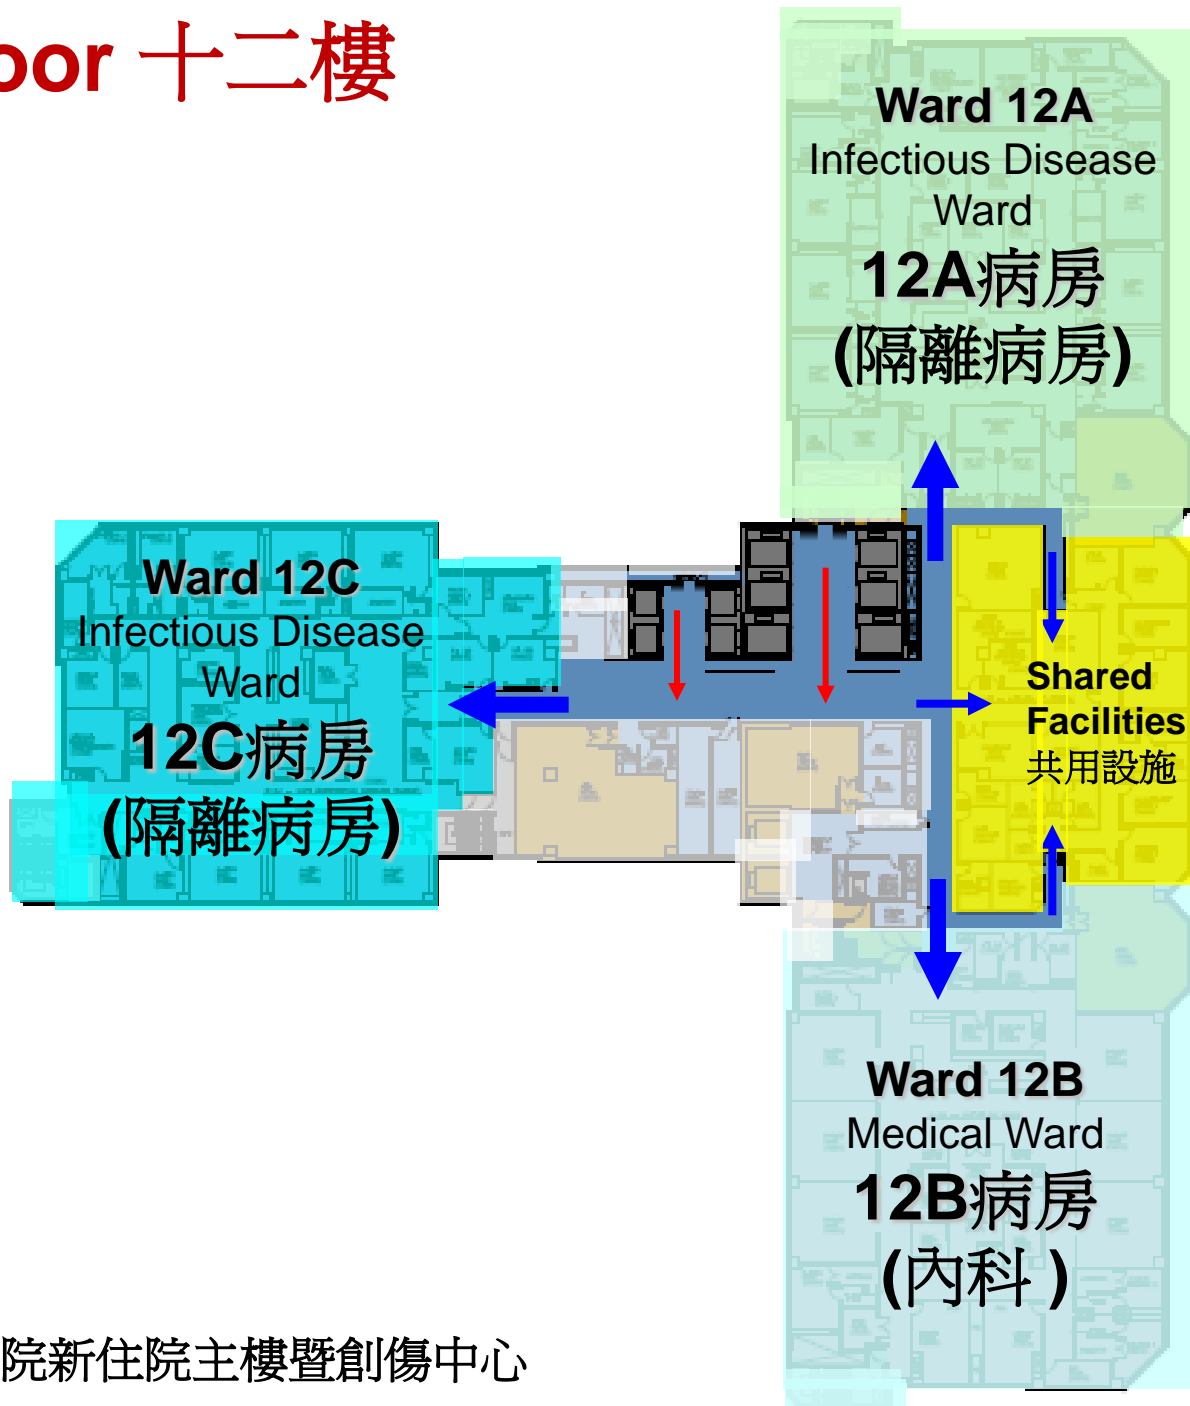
oor 十二樓

Ward 12A
Infectious Disease Ward
12A病房
(隔離病房)

Ward 12C
Infectious Disease Ward
12C病房
(隔離病房)

Shared Facilities
共用設施

Ward 12B
Medical Ward
12B病房
(內科 )

院新住院主樓暨創傷中心